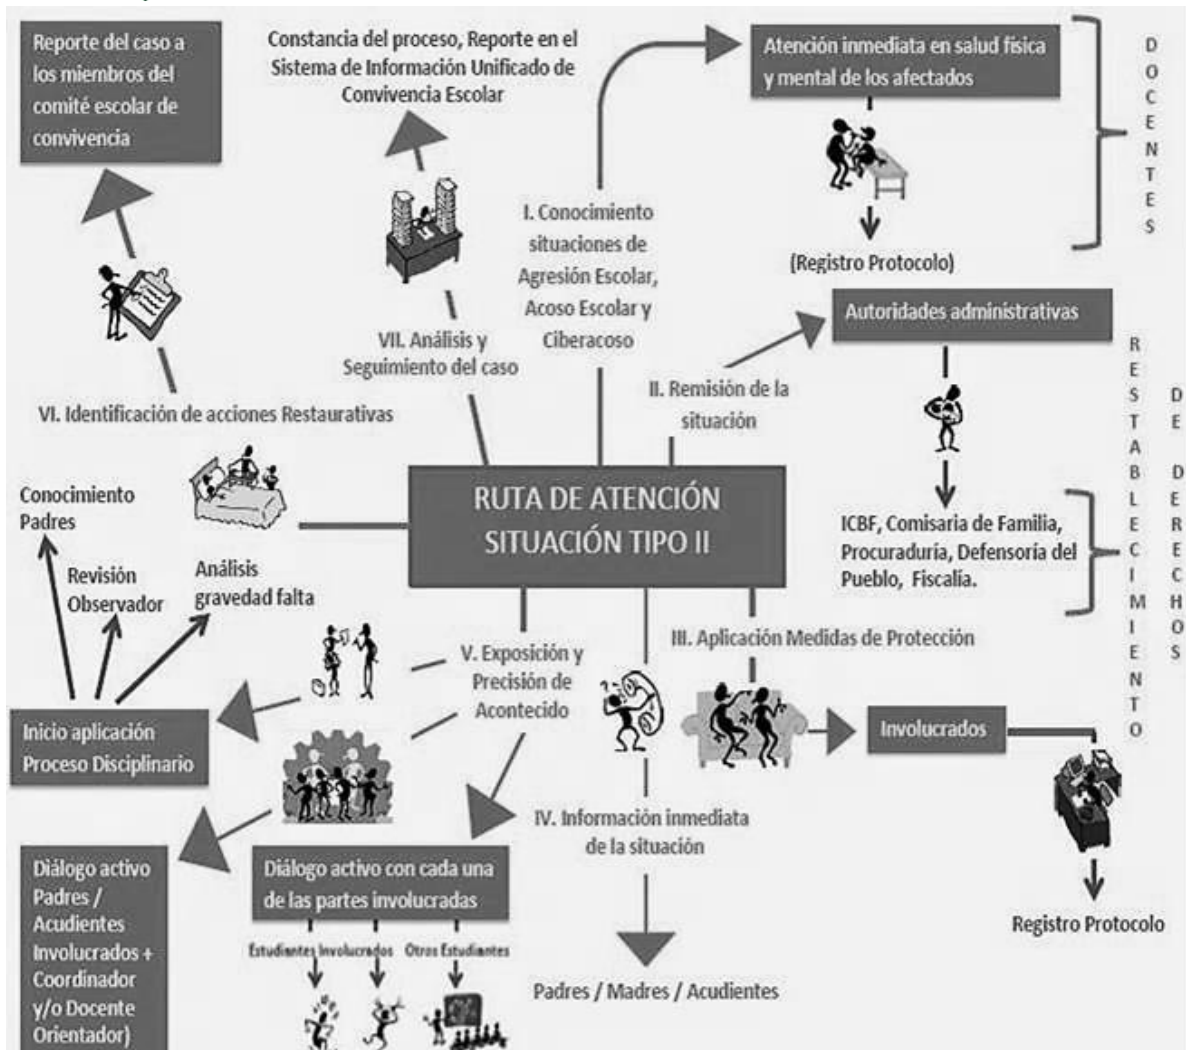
Reporte del caso a los miembros del comité escolar de convivencia

Constancia del proceso, Reporte en el Sistema de Información Unificado de Convivencia Escolar

Atención inmediata en salud física y mental de los afectados

DOCENTES

(Registro Protocolo)

I. Conocimiento situaciones de Agresión Escolar, Acoso Escolar y Ciberacoso

VII. Análisis y Seguimiento del caso

Autoridades administrativas

II. Remisión de la situación

VI. Identificación de acciones Restaurativas

RESTABLECIMIENTO DE DERECHOS

Conocimiento Padres

RUTA DE ATENCIÓN SITUACIÓN TIPO II

ICBF, Comisaria de Familia, Procuraduría, Defensoría del Pueblo, Fiscalía.

Revisión Observador

Análisis gravedad falta

III. Aplicación Medidas de Protección

V. Exposición y Precisión de Acontecido

Inicio aplicación Proceso Disciplinario

Involucrados

IV. Información inmediata de la situación

Diálogo activo Padres / Acudientes Involucrados + Coordinador y/o Docente Orientador)

Diálogo activo con cada una de las partes involucradas

Estudiantes Involucrados

Otros Estudiantes

Registro Protocolo

Padres / Madres / Acudientes